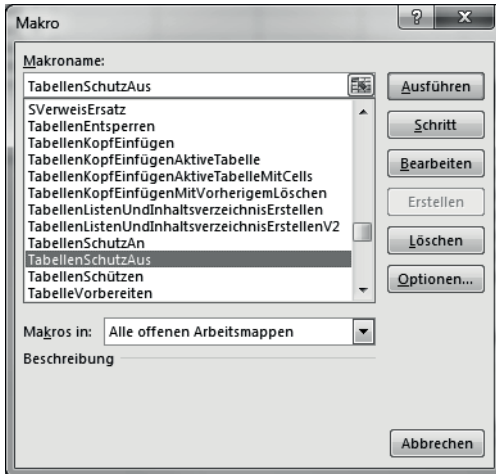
Makro

?

x

Makroname:

TabellenSchutzAus

SVerweisErsatz
TabellenEntsperren
TabellenKopfEinfügen
TabellenKopfEinfügenAktiveTabelle
TabellenKopfEinfügenAktiveTabelleMitCells
TabellenKopfEinfügenMitVorherigemLöschen
TabellenListenUndInhaltsverzeichnisErstellen
TabellenListenUndInhaltsverzeichnisErstellenV2
TabellenSchutzAn
TabellenSchutzAus
TabellenSchützen
TabelleVorbereiten

Ausführen

Schritt

Bearbeiten

Erstellen

Löschen

Optionen...

Makros in: Alle offenen Arbeitsmappen

Beschreibung

Abbrechen